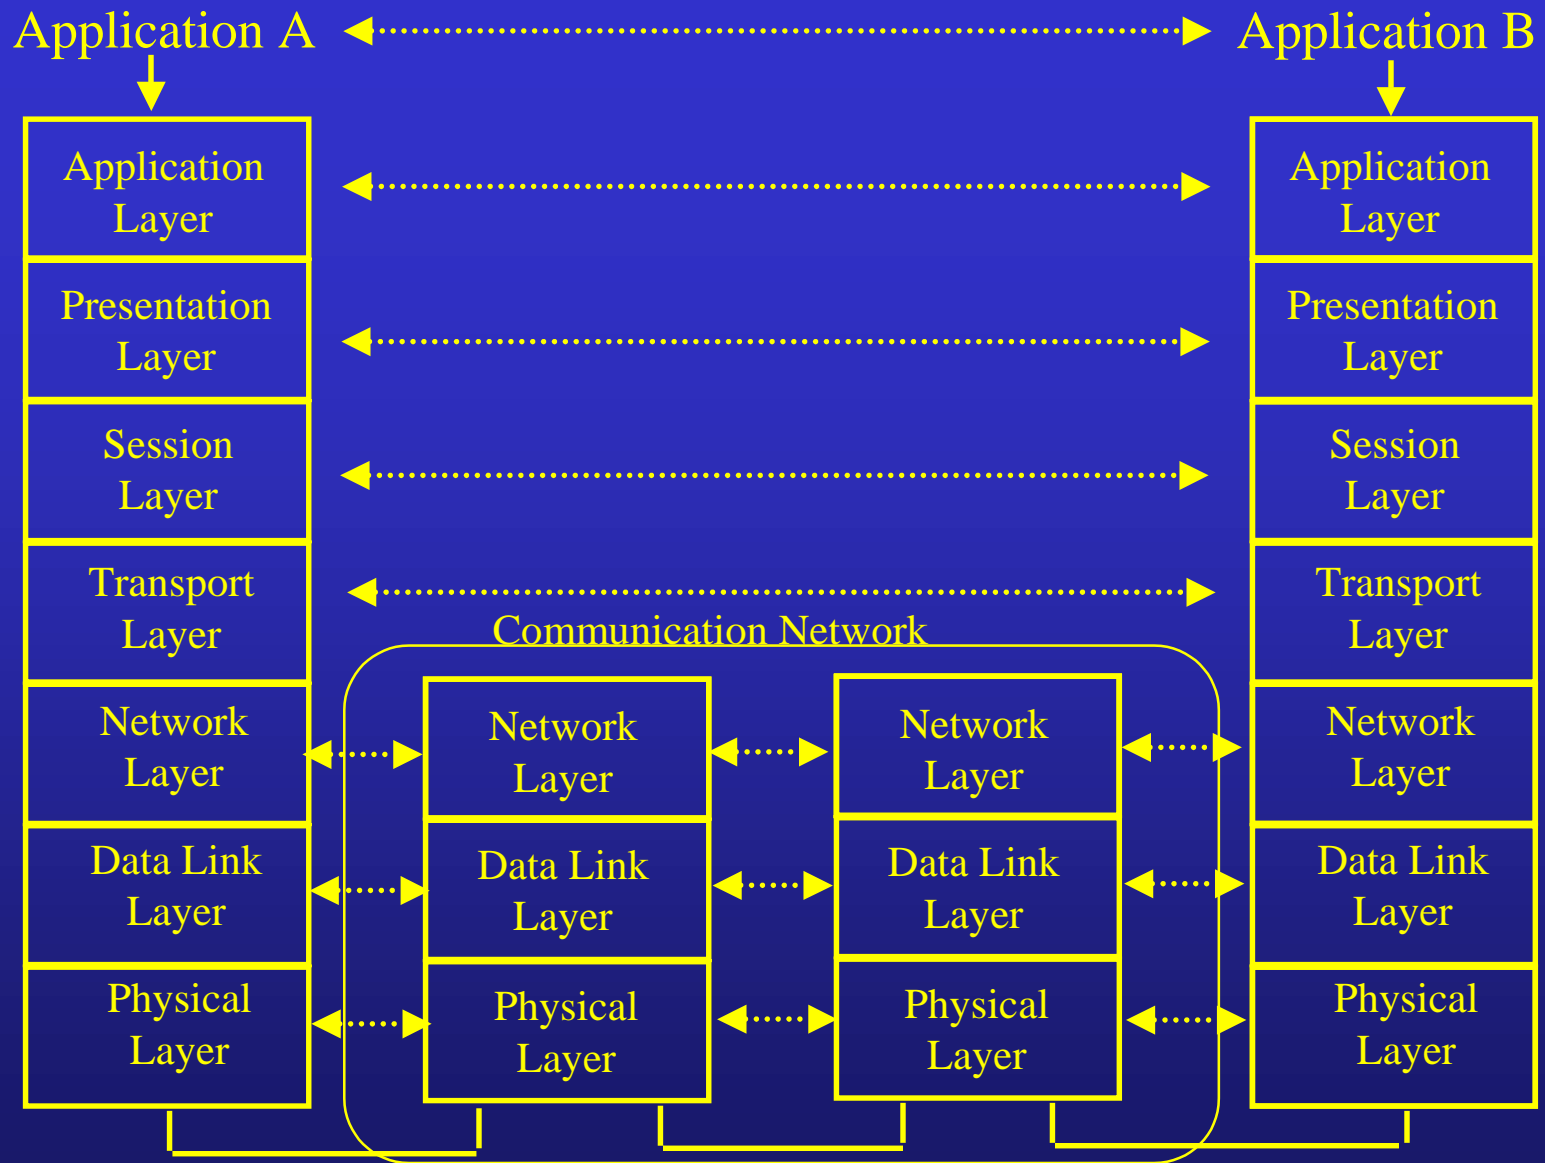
Application A

Application B

Application Layer

Presentation Layer

Session Layer

Transport Layer

Network Layer

Data Link Layer

Physical Layer

Communication Network

Network Layer

Data Link Layer

Physical Layer

Network Layer

Data Link Layer

Physical Layer

Application Layer

Presentation Layer

Session Layer

Transport Layer

Network Layer

Data Link Layer

Physical Layer